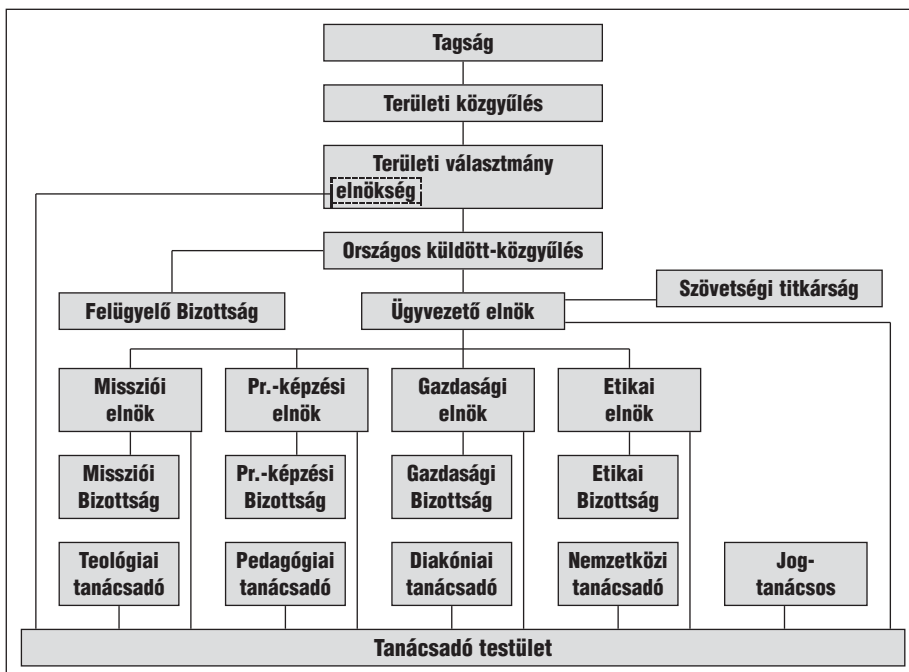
Tagság

Területi közgyűlés

Területi választmány

elnökség

Országos küldött-közgyűlés

Felügyelő Bizottság

Ügyvezető elnök

Szövetségi titkárság

Missziói elnök

Pr.-képzési elnök

Gazdasági elnök

Etikai elnök

Missziói Bizottság

Pr.-képzési Bizottság

Gazdasági Bizottság

Etikai Bizottság

Teológiai tanácsadó

Pedagógiai tanácsadó

Diakóniai tanácsadó

Nemzetközi tanácsadó

Jog-tanácsos

Tanácsadó testület